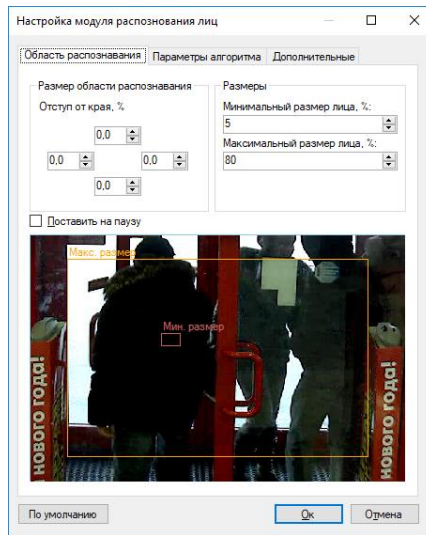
Настройка модуля распознавания лиц

Область распознавания | Параметры алгоритма | Дополнительные

Размер области распознавания
Отступ от края, %
0,0
0,0
0,0
0,0

Размеры
Минимальный размер лица, %:
5
Максимальный размер лица, %:
80

Поставить на паузу

Макс. размер
Мин. размер
нового года!
нового года!

По умолчанию
Ок
Отмена